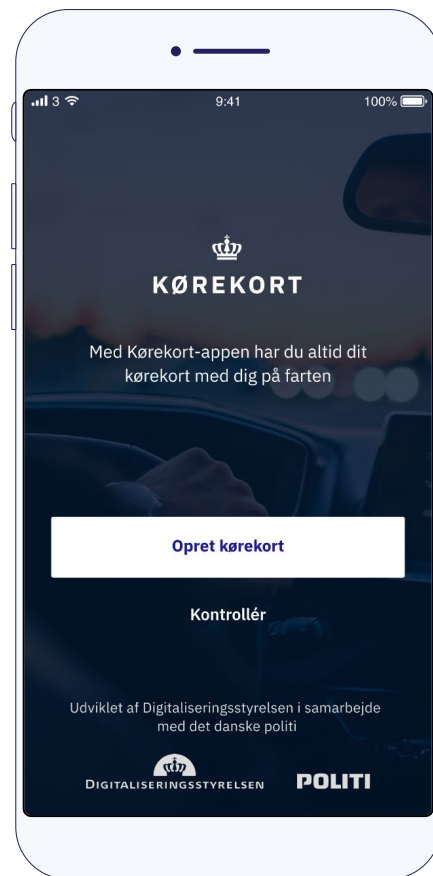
3
9:41
100%

KØREKORT

Med Kørekort-appen har du altid dit kørekort med dig på farten

Opret kørekort

Kontrollér

Udviklet af Digitaliseringsstyrelsen i samarbejde med det danske politi

DIGITALISERINGSSTYRELSEN

POLITI